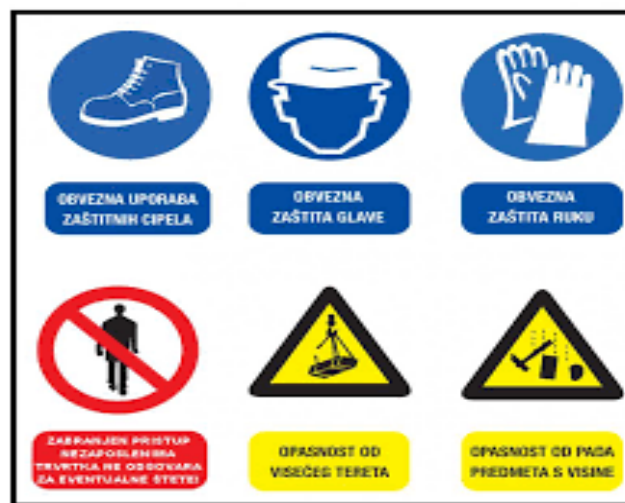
OBVEZNA UPORABA ZAŠTITNIH CIPELA

OBVEZNA ZAŠTITA GLAVE

OBVEZNA ZAŠTITA RUKU

ZABRANJEN PRISTUP NEZAPOSLENIMA TVRTKA NE ODGOVARA ZA EVENTUALNE ŠTETE!

OPASNOST OD VISEĆEG TERETA

OPASNOST OD PADA PREDMETA S VISINE